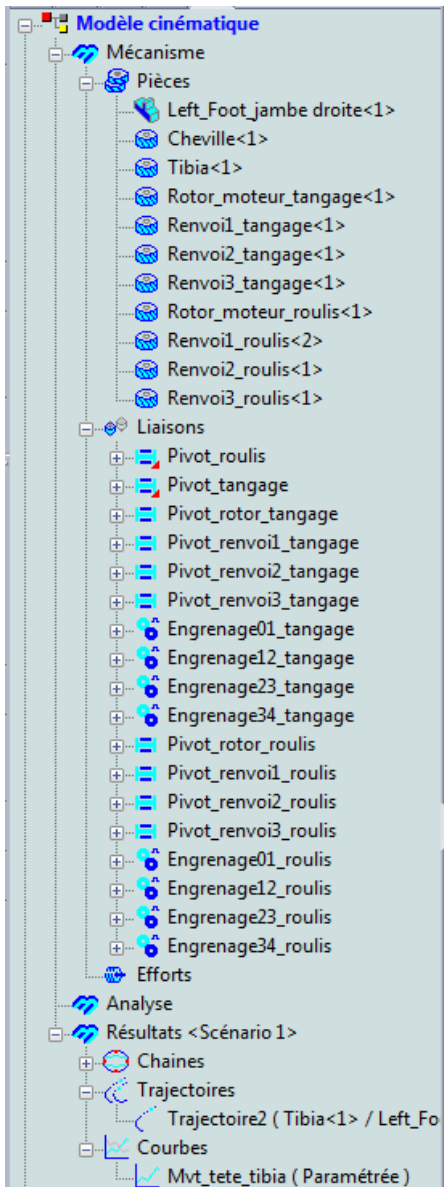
Modèle cinématique
Mécanisme
Pièces
Left_Foot_jambe droite<1>
Cheville<1>
Tibia<1>
Rotor_moteur_tangage<1>
Renvoi1_tangage<1>
Renvoi2_tangage<1>
Renvoi3_tangage<1>
Rotor_moteur_roulis<1>
Renvoi1_roulis<2>
Renvoi2_roulis<1>
Renvoi3_roulis<1>
Liaisons
Pivot_roulis
Pivot_tangage
Pivot_rotor_tangage
Pivot_renvoi1_tangage
Pivot_renvoi2_tangage
Pivot_renvoi3_tangage
Engrenage01_tangage
Engrenage12_tangage
Engrenage23_tangage
Engrenage34_tangage
Pivot_rotor_roulis
Pivot_renvoi1_roulis
Pivot_renvoi2_roulis
Pivot_renvoi3_roulis
Engrenage01_roulis
Engrenage12_roulis
Engrenage23_roulis
Engrenage34_roulis
Efforts
Analyse
Résultats <Scénario 1>
Chaines
Trajectoires
Trajectoire2 ( Tibia<1> / Left_Fo
Courbes
Mvt_tete_tibia ( Paramétrée )